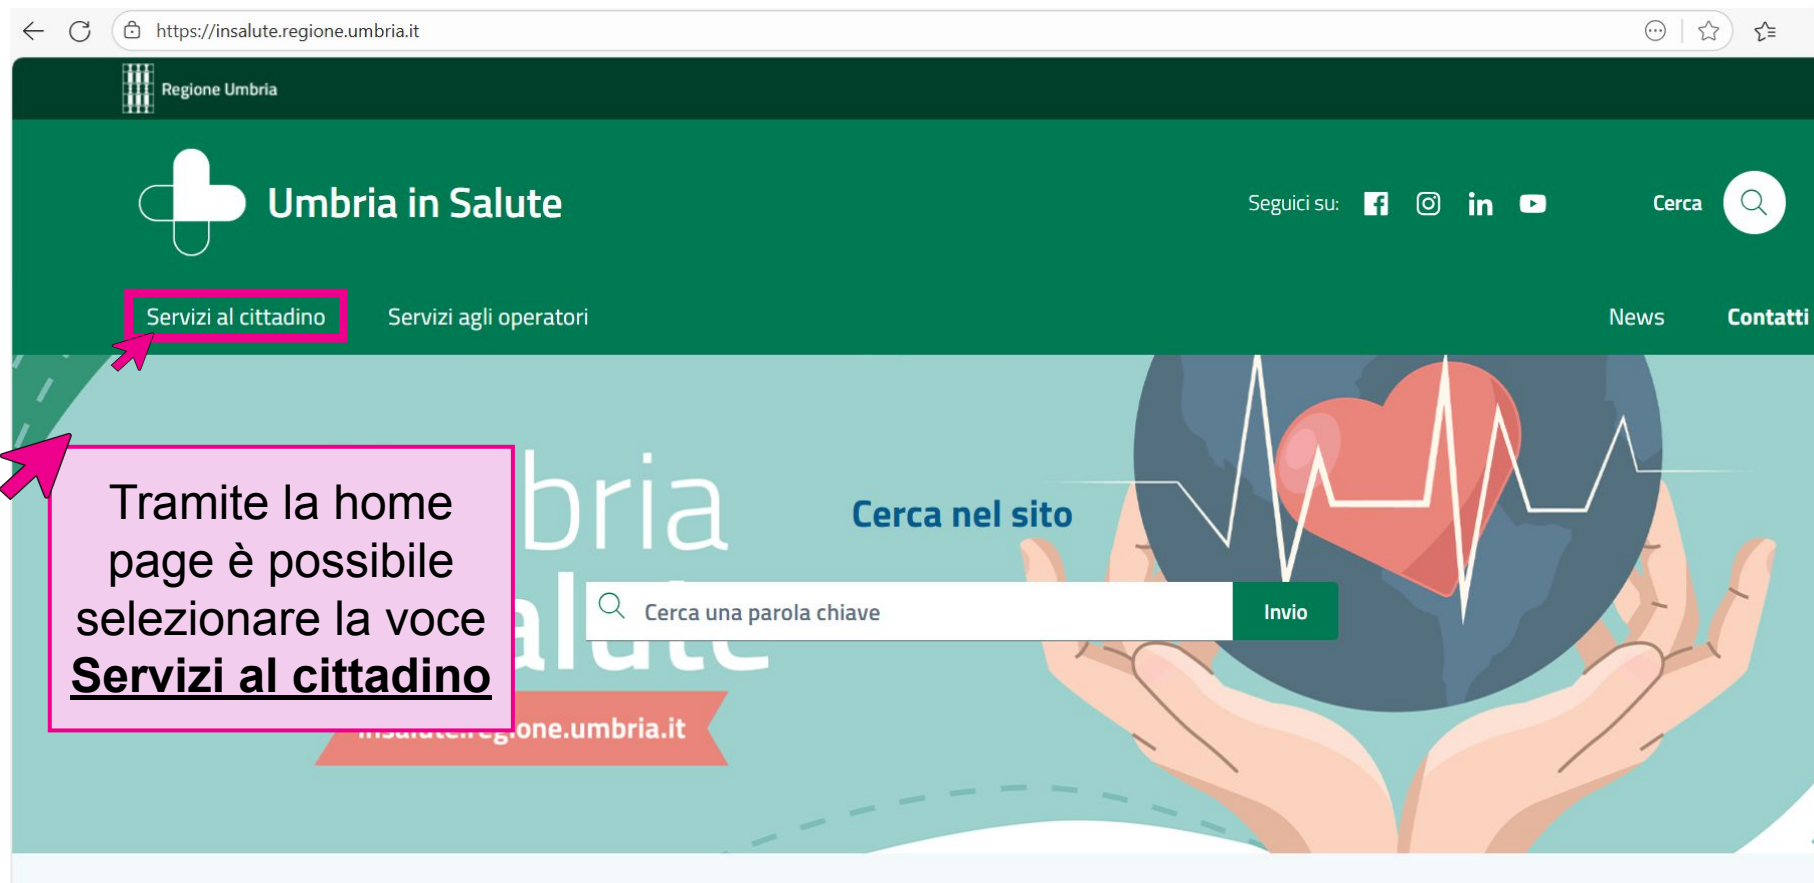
https://insalute.regione.umbria.it

Regione Umbria

Umbria in Salute

Seguici su:

Cerca

Servizi al cittadino

Servizi agli operatori

News

Contatti

Tramite la home page è possibile selezionare la voce **Servizi al cittadino**

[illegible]bria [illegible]alute

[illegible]one.umbria.it

Cerca nel sito

Cerca una parola chiave

Invio